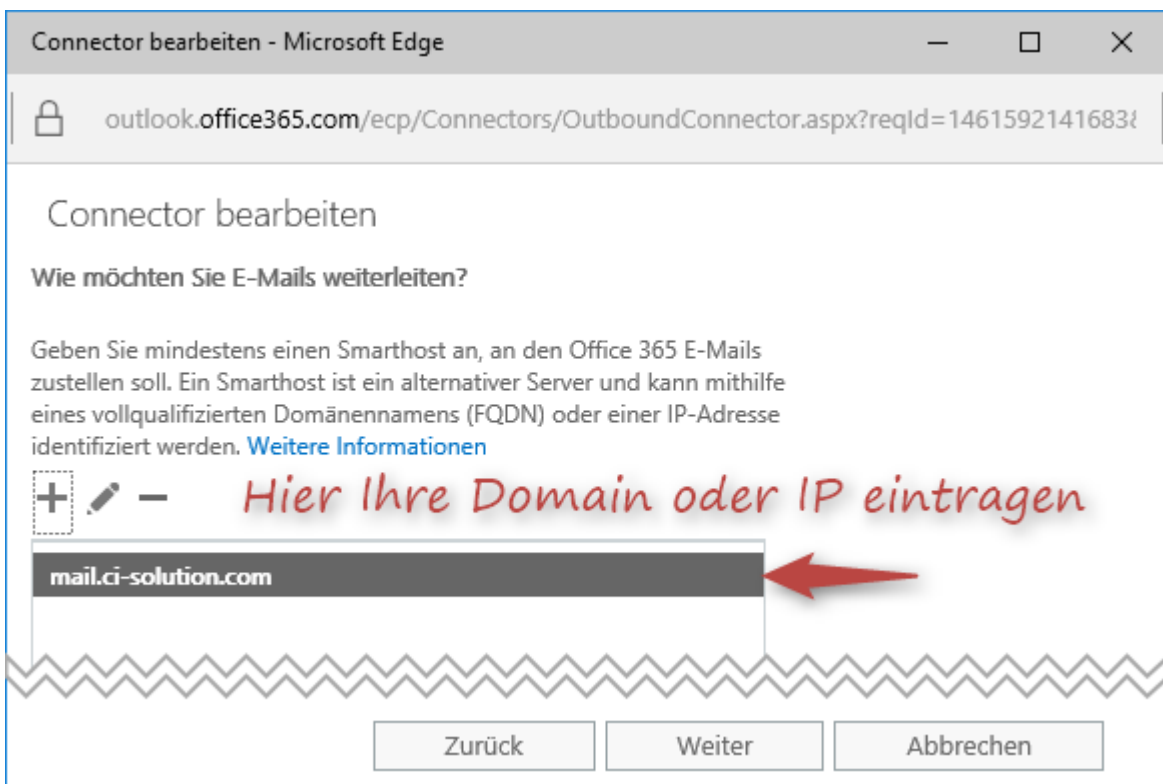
Connector bearbeiten - Microsoft Edge

outlook.office365.com/ecp/Connectors/OutboundConnector.aspx?reqId=146159214168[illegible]

Connector bearbeiten

Wie möchten Sie E-Mails weiterleiten?

Geben Sie mindestens einen Smarthost an, an den Office 365 E-Mails zustellen soll. Ein Smarthost ist ein alternativer Server und kann mithilfe eines vollqualifizierten Domänennamens (FQDN) oder einer IP-Adresse identifiziert werden. Weitere Informationen

Hier Ihre Domain oder IP eintragen

mail.ci-solution.com

Zurück Weiter Abbrechen